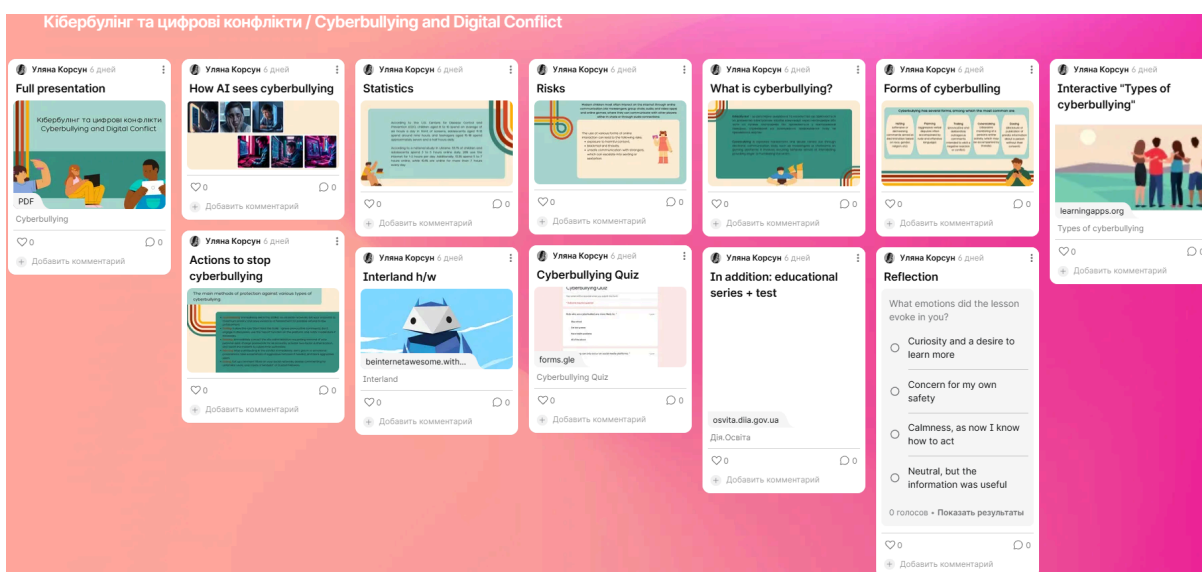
Кібербулінг та цифрові конфлікти / Cyberbullying and Digital Conflict

Уляна Корсун 6 дней
Full presentation
Кібербулінг та цифрові конфлікти Cyberbullying and Digital Conflict
PDF
Cyberbullying
0 0
Добавить комментарий

Уляна Корсун 6 дней
How AI sees cyberbullying
0 0
Добавить комментарий

Уляна Корсун 6 дней
Actions to stop cyberbullying
The main methods of protection against various types of cyberbullying
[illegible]
0 0
Добавить комментарий

Уляна Корсун 6 дней
Statistics
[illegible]
0 0
Добавить комментарий

Уляна Корсун 6 дней
Interland h/w
beinternetawesome.with...
Interland
0 0
Добавить комментарий

Уляна Корсун 6 дней
Risks
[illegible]
0 0
Добавить комментарий

Уляна Корсун 6 дней
Cyberbullying Quiz
Cyberbullying Quiz
forms.gle
Cyberbullying Quiz
0 0
Добавить комментарий

Уляна Корсун 6 дней
What is cyberbullying?
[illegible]
0 0
Добавить комментарий

Уляна Корсун 6 дней
In addition: educational series + test
osvita.diia.gov.ua
Дія.Освіта
0 0
Добавить комментарий

Уляна Корсун 6 дней
Forms of cyberbullying
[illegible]
0 0
Добавить комментарий

Уляна Корсун 6 дней
Reflection
What emotions did the lesson evoke in you?
Curiosity and a desire to learn more
Concern for my own safety
Calmness, as now I know how to act
Neutral, but the information was useful
0 голосов • Показать результаты
0 0
Добавить комментарий

Уляна Корсун 6 дней
Interactive "Types of cyberbullying"
learningapps.org
Types of cyberbullying
0 0
Добавить комментарий